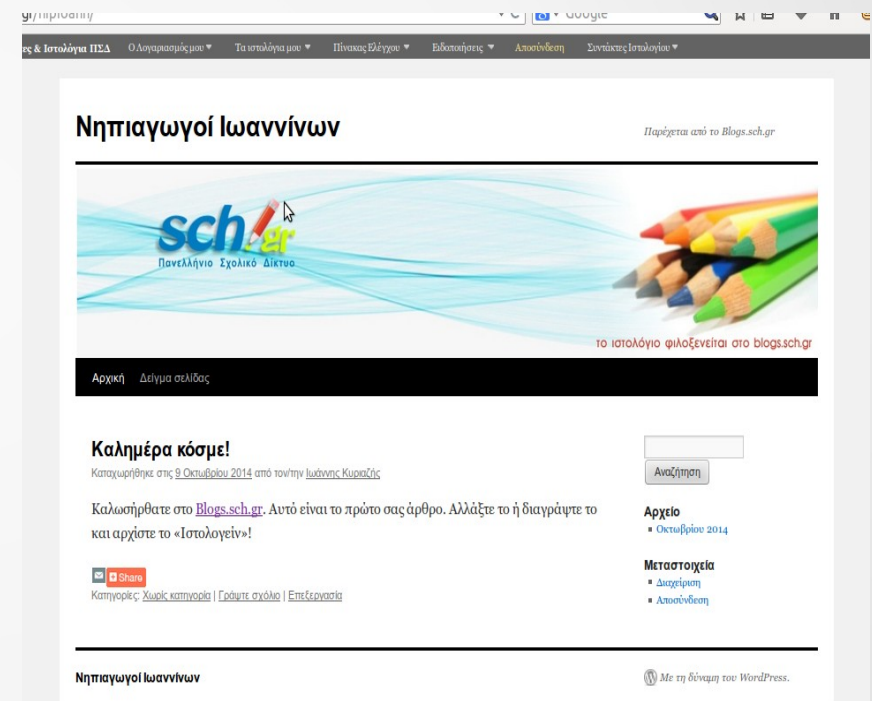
gr/nipioann/

Google

ες & Ιστολόγια ΠΣΔ Ο Λογαριασμός μου ▼ Τα ιστολόγια μου ▼ Πίνακας Ελέγχου ▼ Ειδοποιήσεις ▼ Αποσύνδεση Συντάκτες Ιστολογίου ▼

Νηπιαγωγοί Ιωαννίνων

Παρέχεται από το Blogs.sch.gr

sch.gr
Πανελλήνιο Σχολικό Δίκτυο

το ιστολόγιο φιλοξενείται στο blogs.sch.gr

Αρχική Δείγμα σελίδας

Καλημέρα κόσμε!

Καταχωρήθηκε στις 9 Οκτωβρίου 2014 από τον/την Ιωάννης Κυριαζής

Καλωσήρθατε στο Blogs.sch.gr. Αυτό είναι το πρώτο σας άρθρο. Αλλάξτε το ή διαγράψτε το και αρχίστε το «Ιστολογείν»!

Share

Κατηγορίες: Χωρίς κατηγορία | Γράψτε σχόλιο | Επεξεργασία

Αναζήτηση

Αρχείο
▪ Οκτωβρίου 2014

Μεταστοιχεία
▪ Διαχείριση
▪ Αποσύνδεση

Νηπιαγωγοί Ιωαννίνων

Με τη δύναμη του WordPress.